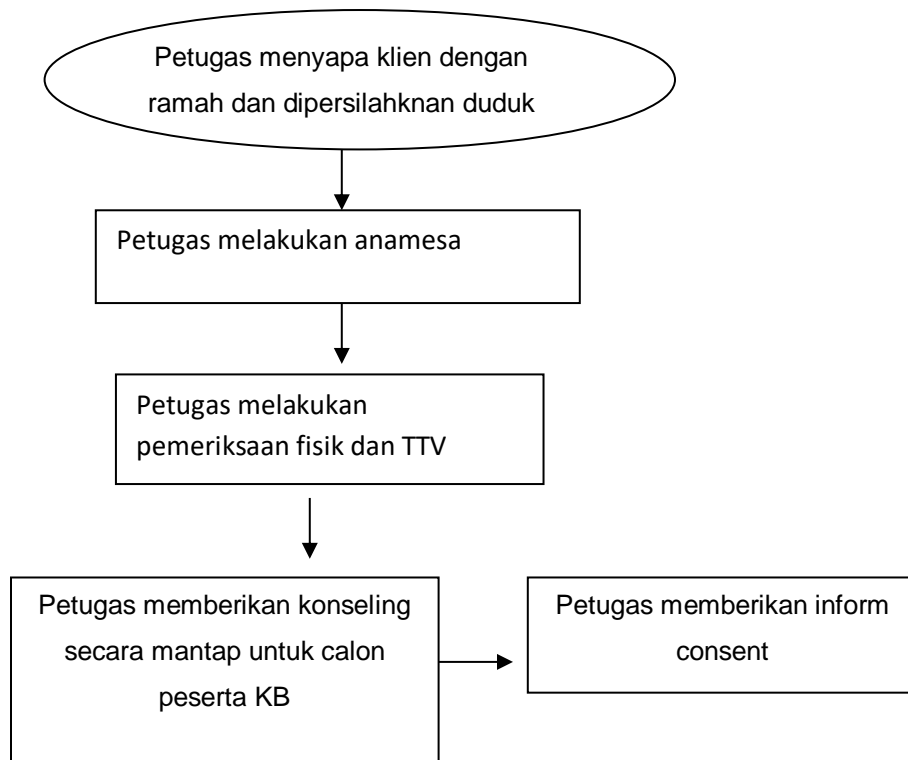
Petugas menyapa klien dengan ramah dan dipersilahknan duduk

Petugas melakukan anamesa

Petugas melakukan pemeriksaan fisik dan TTV

Petugas memberikan konseling secara mantap untuk calon peserta KB

Petugas memberikan inform consent